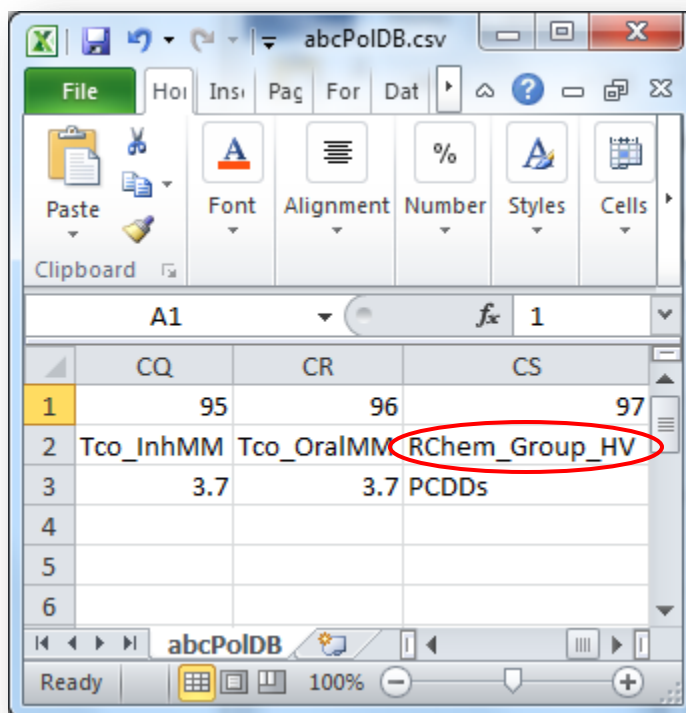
abcPolDB.csv

File | Hoı | Ins | Pag | For | Dat

Paste
Clipboard
Font
Alignment
Number
Styles
Cells

A1 | $f_x$ | 1

|   | CQ | CR | CS |
|---|---|---|---|
| 1 | 95 | 96 | 97 |
| 2 | Tco_InhMM | Tco_OralMM | RChem_Group_HV |
| 3 | 3.7 | 3.7 | PCDDs |
| 4 | | | |
| 5 | | | |
| 6 | | | |

abcPolDB

Ready | 100%